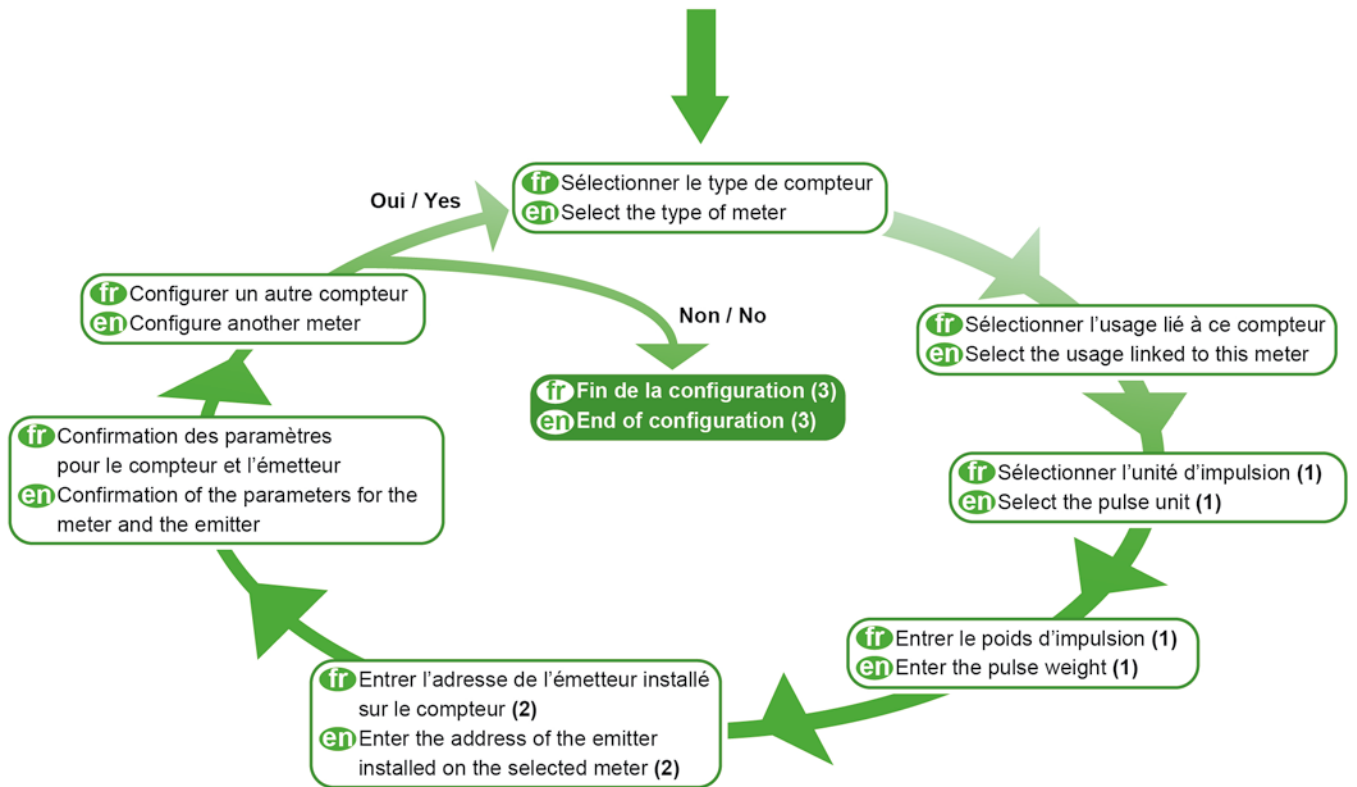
fr Sélectionner le type de compteur
en Select the type of meter

fr Sélectionner l'usage lié à ce compteur
en Select the usage linked to this meter

fr Sélectionner l'unité d'impulsion (1)
en Select the pulse unit (1)

fr Entrer le poids d'impulsion (1)
en Enter the pulse weight (1)

fr Entrer l'adresse de l'émetteur installé sur le compteur (2)
en Enter the address of the emitter installed on the selected meter (2)

fr Confirmation des paramètres pour le compteur et l'émetteur
en Confirmation of the parameters for the meter and the emitter

fr Configurer un autre compteur
en Configure another meter

Oui / Yes

Non / No

fr Fin de la configuration (3)
en End of configuration (3)